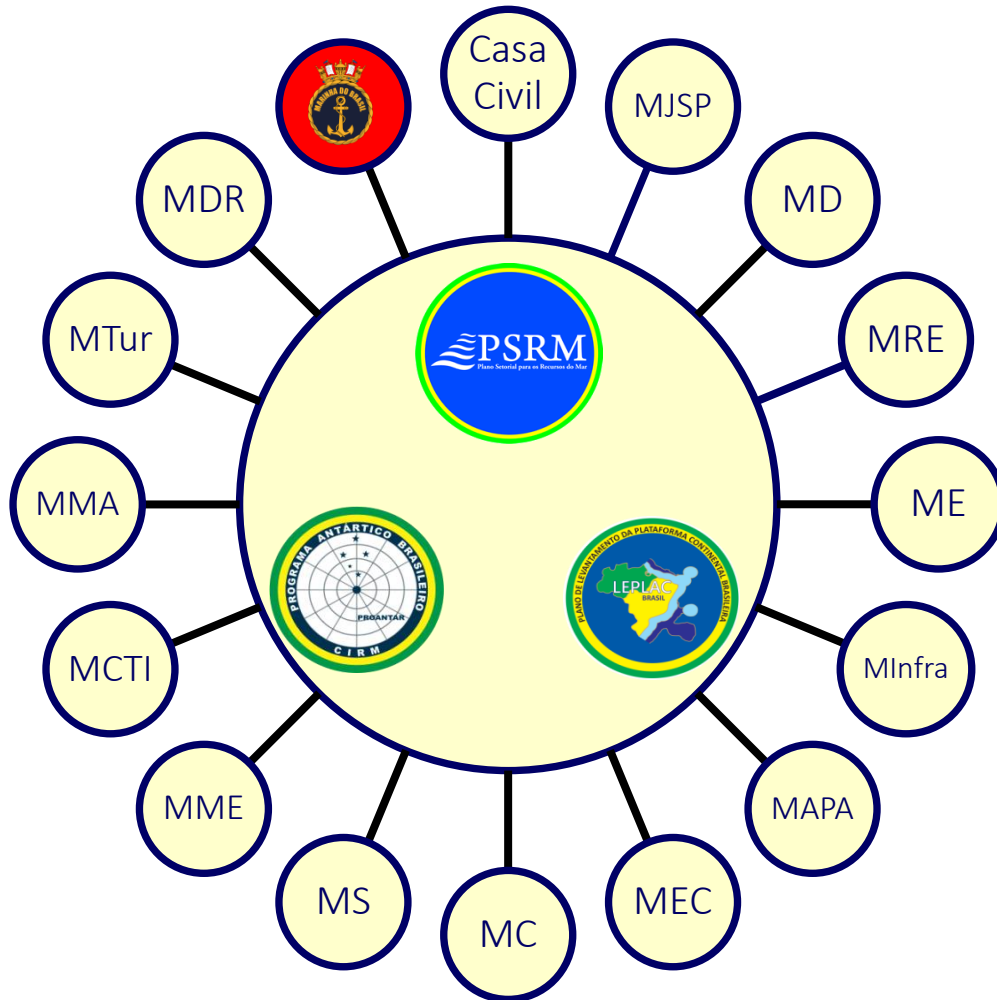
MARINHA DO BRASIL

Casa Civil

MJSP

MD

MRE

ME

MInfra

MAPA

MEC

MC

MS

MME

MCTI

MMA

MTur

MDR

PSRM
Plano Setorial para os Recursos do Mar

PROGRAMA ANTÁRTICO BRASILEIRO
PROANTAR
CIRM

PLANO DE LEVANTAMENTO DA PLATAFORMA CONTINENTAL BRASILEIRA
LEPLAC
BRASIL